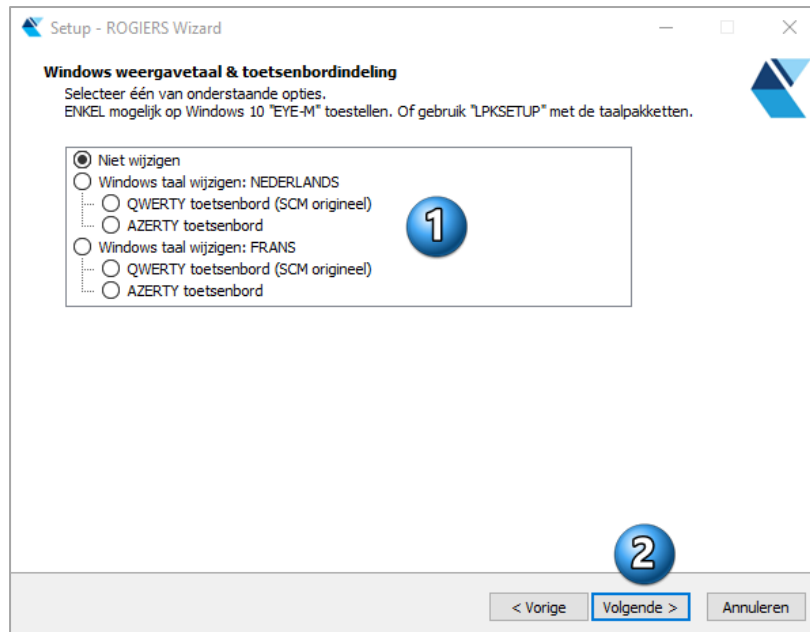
Setup - ROGIERS Wizard

Windows weergavetaal & toetsenbordindeling
Selecteer één van onderstaande opties.
ENKEL mogelijk op Windows 10 "EYE-M" toestellen. Of gebruik "LPKSETUP" met de taalpakketten.

Niet wijzigen
Windows taal wijzigen: NEDERLANDS
QWERTY toetsenbord (SCM origineel)
AZERTY toetsenbord
Windows taal wijzigen: FRANS
QWERTY toetsenbord (SCM origineel)
AZERTY toetsenbord

1

2

< Vorige
Volgende >
Annuleren